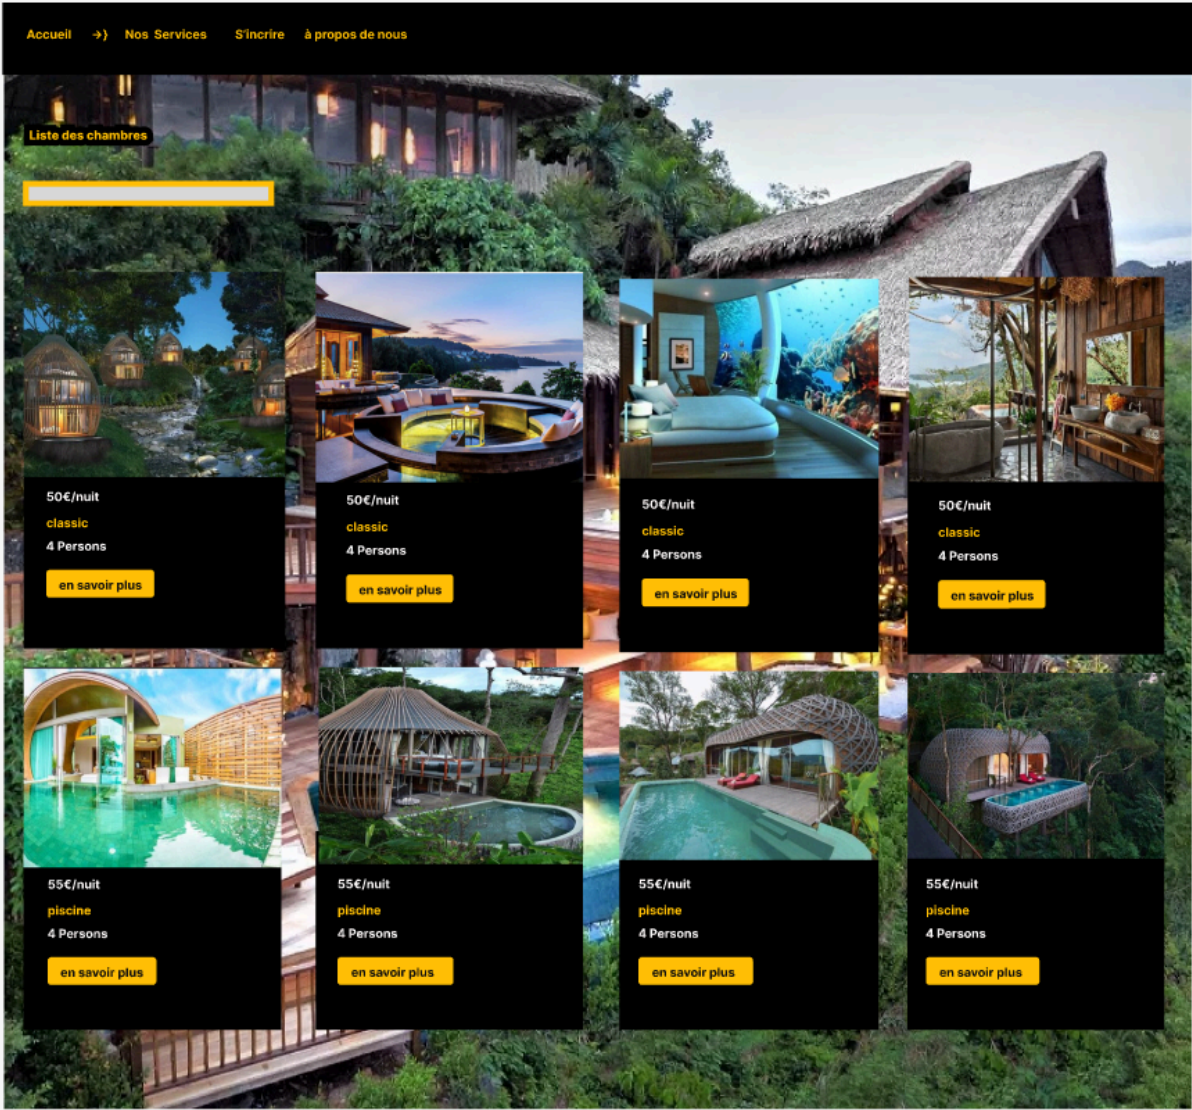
Accueil →) Nos Services S'incrire à propos de nous

Liste des chambres

50€/nuit
classic
4 Persons
en savoir plus

50€/nuit
classic
4 Persons
en savoir plus

50€/nuit
classic
4 Persons
en savoir plus

50€/nuit
classic
4 Persons
en savoir plus

55€/nuit
piscine
4 Persons
en savoir plus

55€/nuit
piscine
4 Persons
en savoir plus

55€/nuit
piscine
4 Persons
en savoir plus

55€/nuit
piscine
4 Persons
en savoir plus